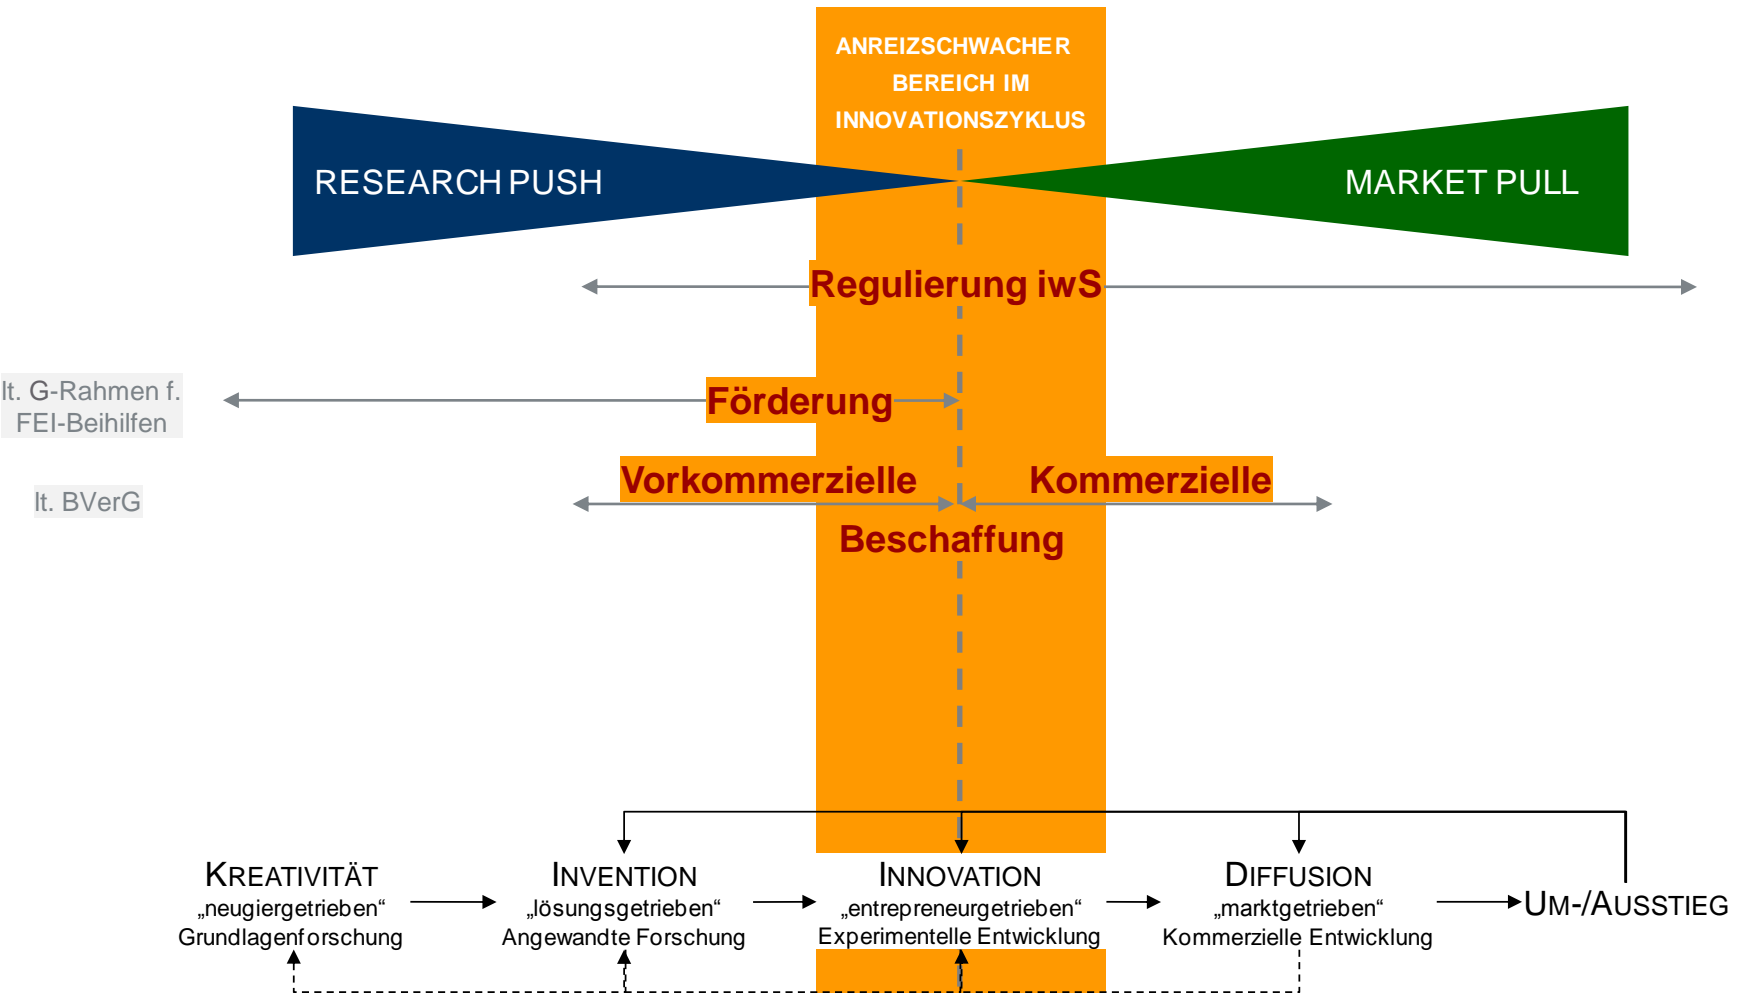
ANREIZSCHWACHER BEREICH IM INNOVATIONSZYKLUS

RESEARCH PUSH

MARKET PULL

Regulierung iwS

lt. G-Rahmen f. FEI-Beihilfen

Förderung

lt. BVerG

Vorkommerzielle

Kommerzielle

Beschaffung

KREATIVITÄT
„neugiergetrieben“
Grundlagenforschung

INVENTION
„lösungsgetrieben“
Angewandte Forschung

INNOVATION
„entrepreneurgetrieben“
Experimentelle Entwicklung

DIFFUSION
„marktgetrieben“
Kommerzielle Entwicklung

UM-/AUSSTIEG